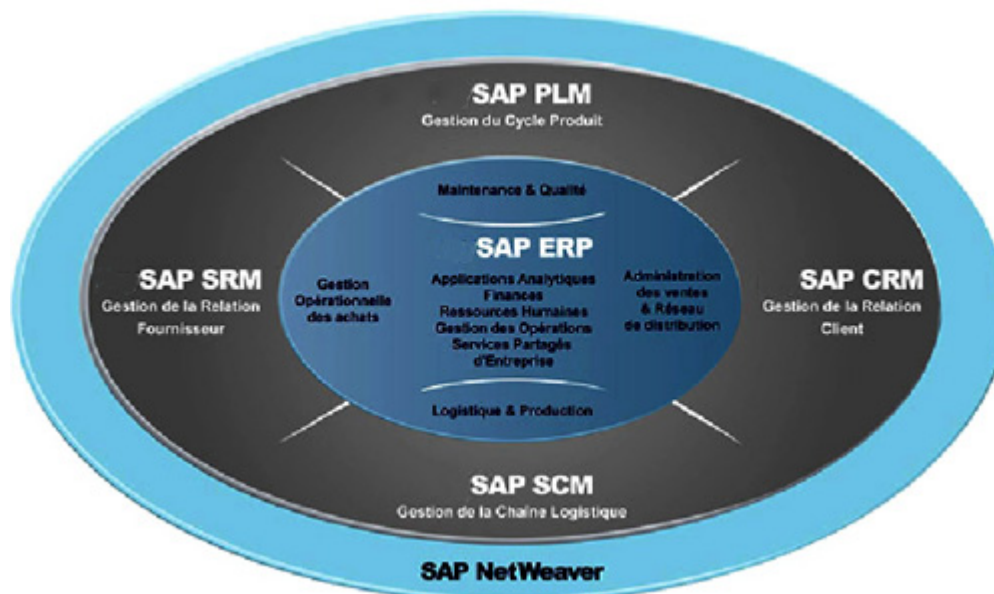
SAP PLM
Gestion du Cycle Produit

Maintenance & Qualité

SAP SRM
Gestion de la Relation Fournisseur

Gestion Opérationnelle des achats

SAP ERP
Applications Analytiques
Finances
Ressources Humaines
Gestion des Opérations
Services Partagés d'Entreprise

Administration des ventes & Réseau de distribution

SAP CRM
Gestion de la Relation Client

Logistique & Production

SAP SCM
Gestion de la Chaîne Logistique

SAP NetWeaver